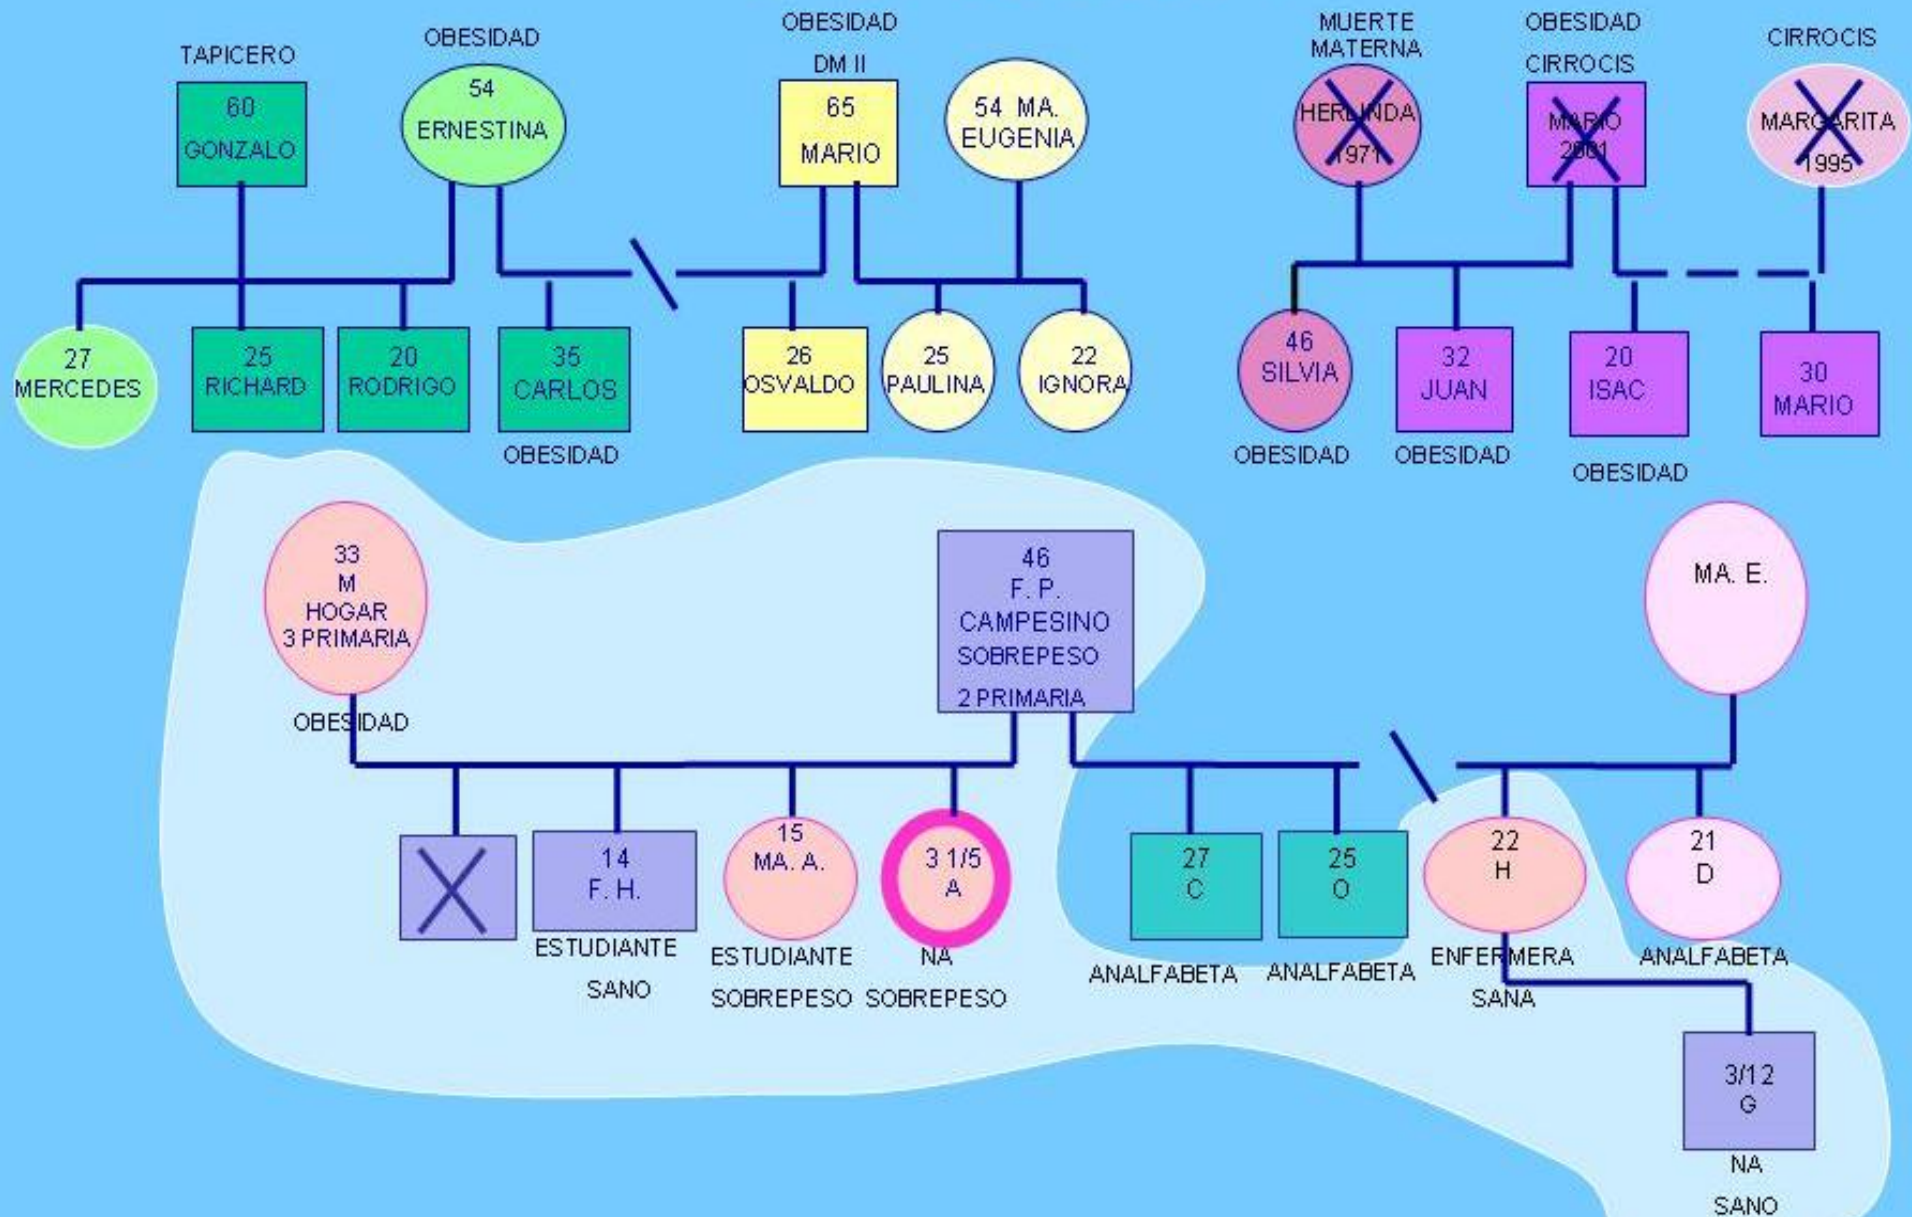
TAPICERO
60
GONZALO

OBESIDAD
54
ERNESTINA

OBESIDAD
DM II
65
MARIO

54 MA. EUGENIA

MUERTE MATERNA
HERLINDA
1971

OBESIDAD
CIRROCIS
MARIO
2001

CIRROCIS
MARGARITA
1995

27
MERCEDES

25
RICHARD

20
RODRIGO

35
CARLOS
OBESIDAD

26
OSVALDO

25
PAULINA

22
IGNORA

46
SILVIA
OBESIDAD

32
JUAN
OBESIDAD

20
ISAC
OBESIDAD

30
MARIO

33
M
HOGAR
3 PRIMARIA
OBESIDAD

46
F. P.
CAMPESINO
SOBREPESO
2 PRIMARIA

MA. E.

14
F. H.
ESTUDIANTE
SANO

15
MA. A.
ESTUDIANTE
SOBREPESO

3 1/5
A
NA
SOBREPESO

27
C
ANALFABETA

25
O
ANALFABETA

22
H
ENFERMERA
SANA

21
D
ANALFABETA

3/12
G
NA
SANO